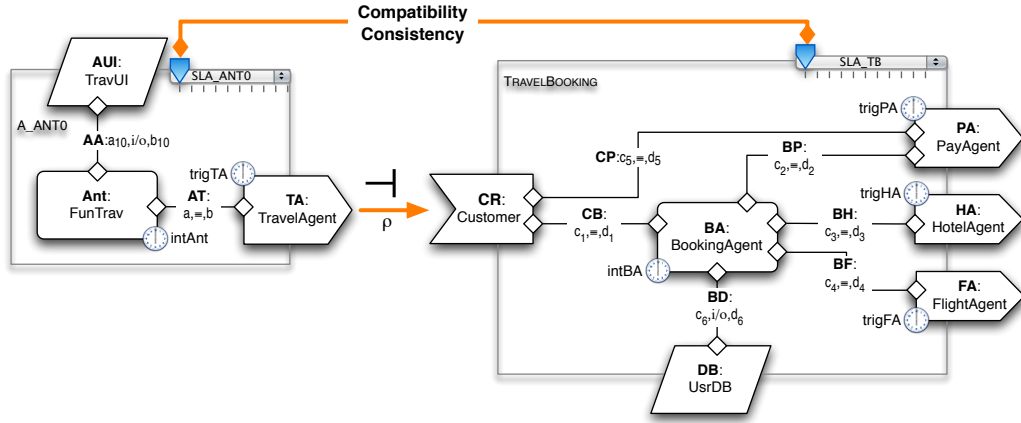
Compatibility
Consistency

AUI:
TravUI

SLA_ANT0

A_ANT0

AA:$a_{10}$,i/o,$b_{10}$

Ant:
FunTrav

intAnt

trigTA

AT:
a,=,b

TA:
TravelAgent

⊣

ρ

SLA_TB

TRAVELBOOKING

trigPA

PA:
PayAgent

CP:$c_5$,=,$d_5$

BP:
$c_2$,=,$d_2$

CR:
Customer

CB:
$c_1$,=,$d_1$

BA:
BookingAgent

intBA

trigHA

BH:
$c_3$,=,$d_3$

HA:
HotelAgent

BF:
$c_4$,=,$d_4$

FA:
FlightAgent

trigFA

BD:
$c_6$,i/o,$d_6$

DB:
UsrDB